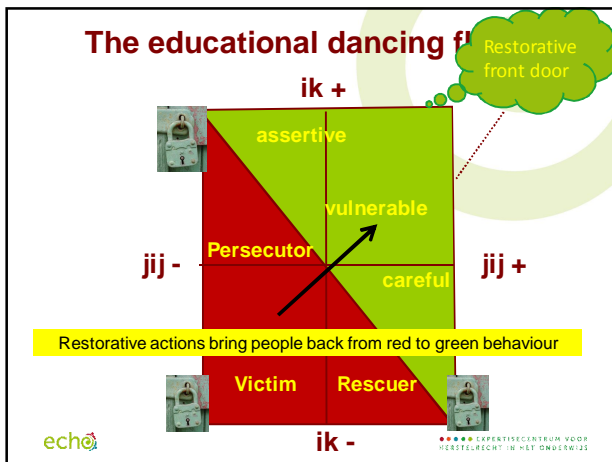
The educational dancing fl

Restorative front door

ik +

assertive

vulnerable

Persecutor

jij -

jij +

careful

Restorative actions bring people back from red to green behaviour

Victim

Rescuer

echo

ik -

EXPERTISECENTRUM VOOR HERSTELRECHT IN HET ONDERWIJS